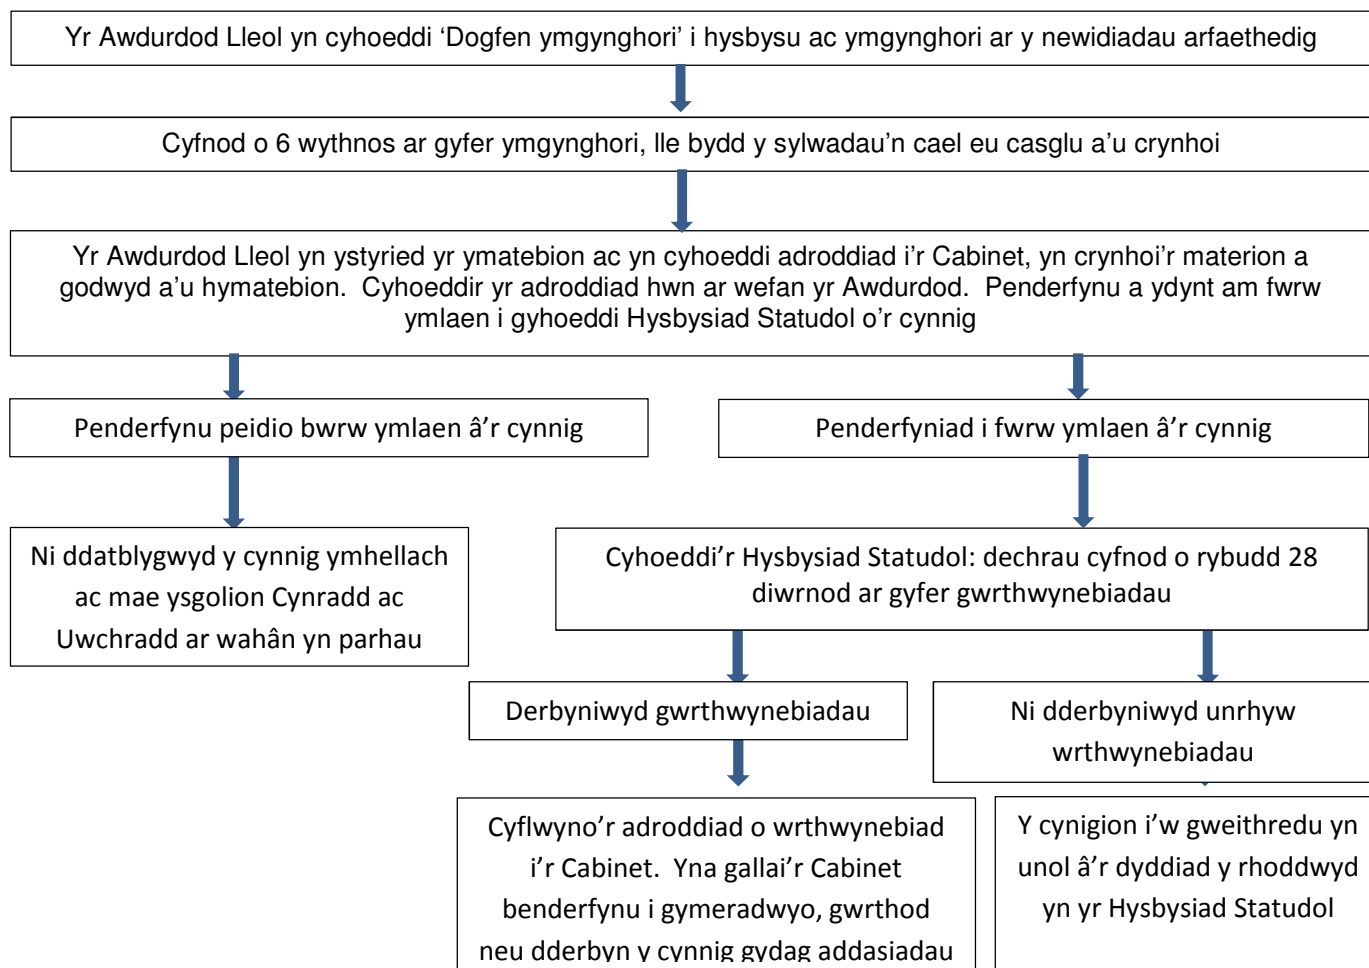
Yr Awdurdod Lleol yn cyhoeddi ‘Dogfen ymgynghori’ i hysbysu ac ymgynghori ar y newidiadau arfaethedig

Cyfnod o 6 wythnos ar gyfer ymgynghori, lle bydd y sylwadau’n cael eu casglu a’u crynhoi

Yr Awdurdod Lleol yn ystyried yr ymatebion ac yn cyhoeddi adroddiad i’r Cabinet, yn crynhoi’r materion a godwyd a’u hymatebion. Cyhoeddir yr adroddiad hwn ar wefan yr Awdurdod. Penderfynu a ydynt am fwrw ymlaen i gyhoeddi Hysbysiad Statudol o’r cynnig

Penderfynu peidio bwrw ymlaen â’r cynnig

Penderfyniad i fwrw ymlaen â’r cynnig

Ni ddatblygwyd y cynnig ymhellach ac mae ysgolion Cynradd ac Uwchradd ar wahân yn parhau

Cyhoeddi’r Hysbysiad Statudol: dechrau cyfnod o rybudd 28 diwrnod ar gyfer gwrthwynebiadau

Derbyniwyd gwrthwynebiadau

Ni dderbyniwyd unrhyw wrthwynebiadau

Cyflwyno’r adroddiad o wrthwynebiad i’r Cabinet. Yna gallai’r Cabinet benderfynu i gymeradwyo, gwrthod neu dderbyn y cynnig gydag addasiadau

Y cynigion i’w gweithredu yn unol â’r dyddiad y rhoddwyd yn yr Hysbysiad Statudol